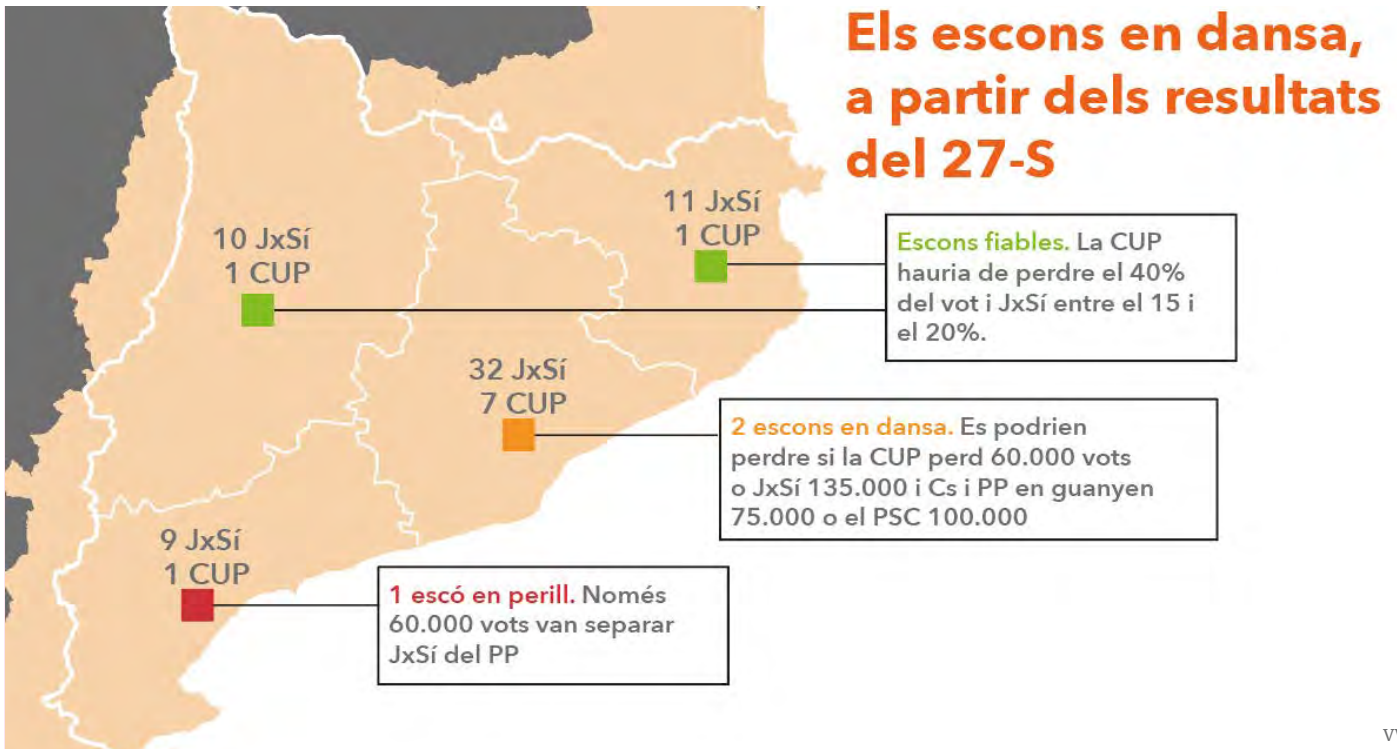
Els escons en dansa, a partir dels resultats del 27-S

10 JxSí
1 CUP

11 JxSí
1 CUP

Escons fiables. La CUP hauria de perdre el 40% del vot i JxSí entre el 15 i el 20%.

32 JxSí
7 CUP

2 escons en dansa. Es podrien perdre si la CUP perd 60.000 vots o JxSí 135.000 i Cs i PP en guanyen 75.000 o el PSC 100.000

9 JxSí
1 CUP

1 escó en perill. Només 60.000 vots van separar JxSí del PP

V